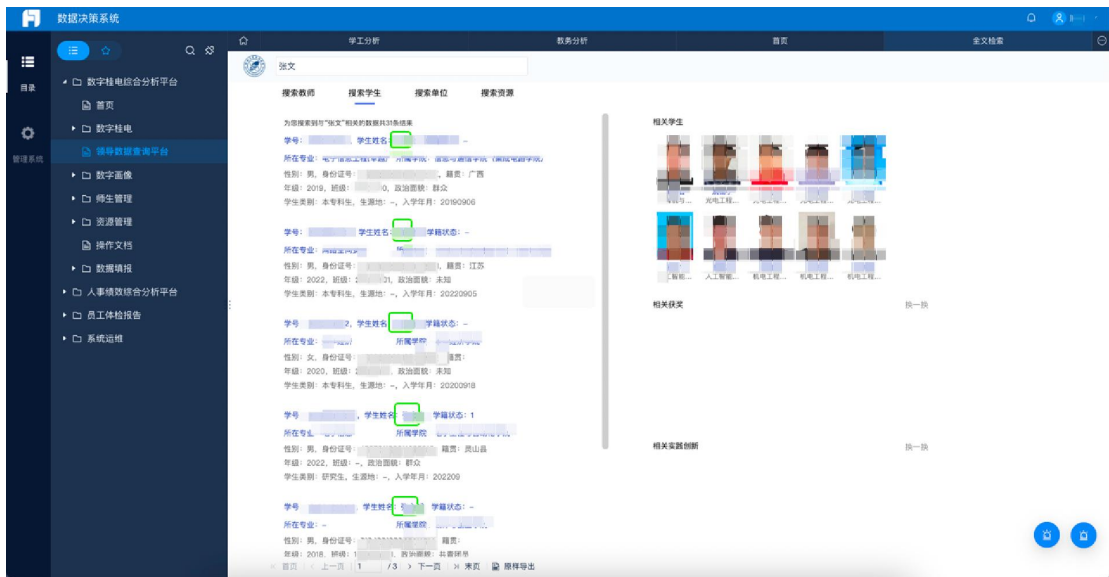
数据决策系统

目录

管理系统

数字桂电综合分析平台
首页
数字桂电
领导数据查询平台
数字画像
师生管理
资源管理
操作文档
数据填报
人事绩效综合分析平台
员工体检报告
系统运维

学工分析 | 教务分析 | 首页 | 全文检索

张文

搜索教师 搜索学生 搜索单位 搜索资源

为您搜索到与"张文"相关的数据共31条结果

学号: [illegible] 学生姓名: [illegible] –
所在专业: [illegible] 所属学院: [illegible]
性别: 男, 身份证号: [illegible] 籍贯: 广西
年级: 2019, 班级: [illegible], 政治面貌: 群众
学生类别: 本专科生, 生源地: –, 入学年月: 20190906

学号: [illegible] 学生姓名: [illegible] 学籍状态: –
所在专业: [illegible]
性别: 男, 身份证号: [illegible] 籍贯: 江苏
年级: 2022, 班级: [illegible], 政治面貌: 未知
学生类别: 本专科生, 生源地: –, 入学年月: 20220905

学号 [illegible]2, 学生姓名 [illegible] 学籍状态: –
所在专业: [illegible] 所属学院 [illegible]
性别: 女, 身份证号: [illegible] 籍贯:
年级: 2020, 班级: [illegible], 政治面貌: 未知
学生类别: 本专科生, 生源地: –, 入学年月: 20200918

学号 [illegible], 学生姓名 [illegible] 学籍状态: 1
所在专业 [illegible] 所属学院 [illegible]
性别: 男, 身份证号: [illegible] 籍贯: 灵山县
年级: 2022, 班级: –, 政治面貌: 群众
学生类别: 研究生, 生源地: –, 入学年月: 202209

学号 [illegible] 学生姓名 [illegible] 学籍状态: –
所在专业: – 所属学院 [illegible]
性别: 男, 身份证号: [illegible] 籍贯:
年级: 2018, 班级: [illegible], 政治面貌: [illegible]

首页 上一页 1 /3 下一页 末页 原样导出

相关学生
光电工程... 
人工智能... 机电工程... 机电工程... 机电工程...

相关获奖 换一换

相关实践创新 换一换